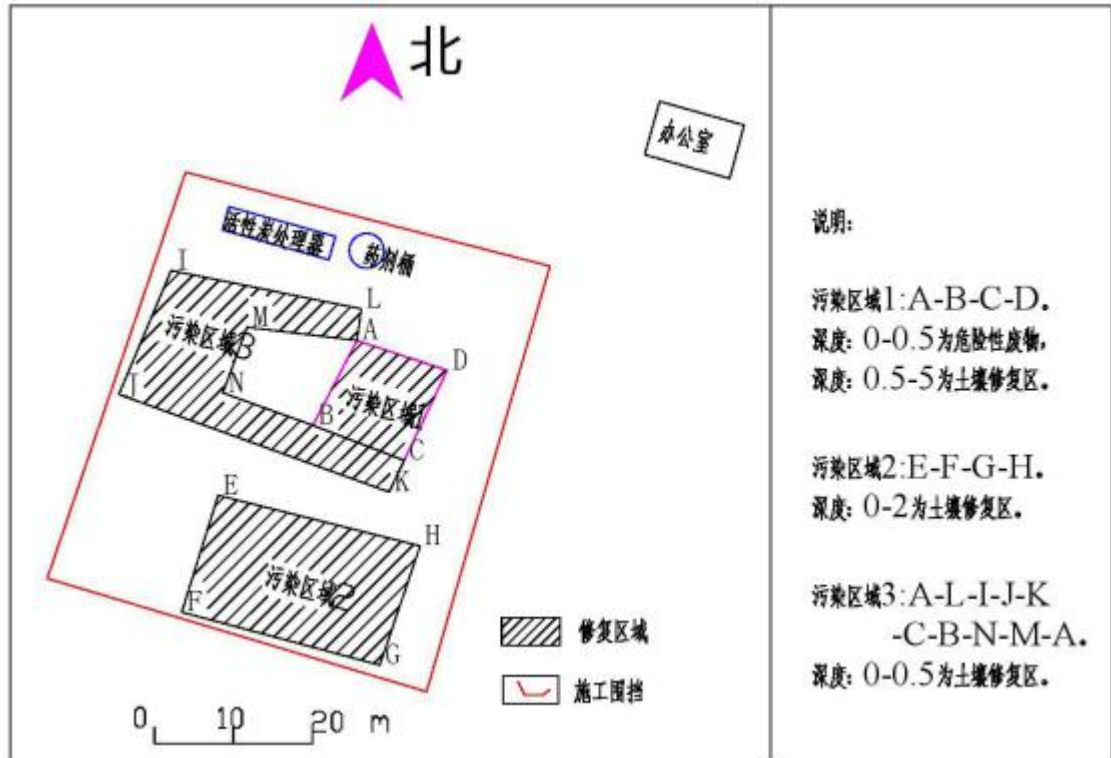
北

办公室

活性炭处理器

药剂桶

I
L
M
A
污染区域3
D
J
N
污染区域1
B
C
K

E
H
污染区域2
F
G

修复区域

施工围挡

0 10 20 m

说明:

污染区域1:A-B-C-D.
深度: 0-0.5为危险性废物,
深度: 0.5-5为土壤修复区.

污染区域2:E-F-G-H.
深度: 0-2为土壤修复区.

污染区域3:A-L-I-J-K-C-B-N-M-A.
深度: 0-0.5为土壤修复区.